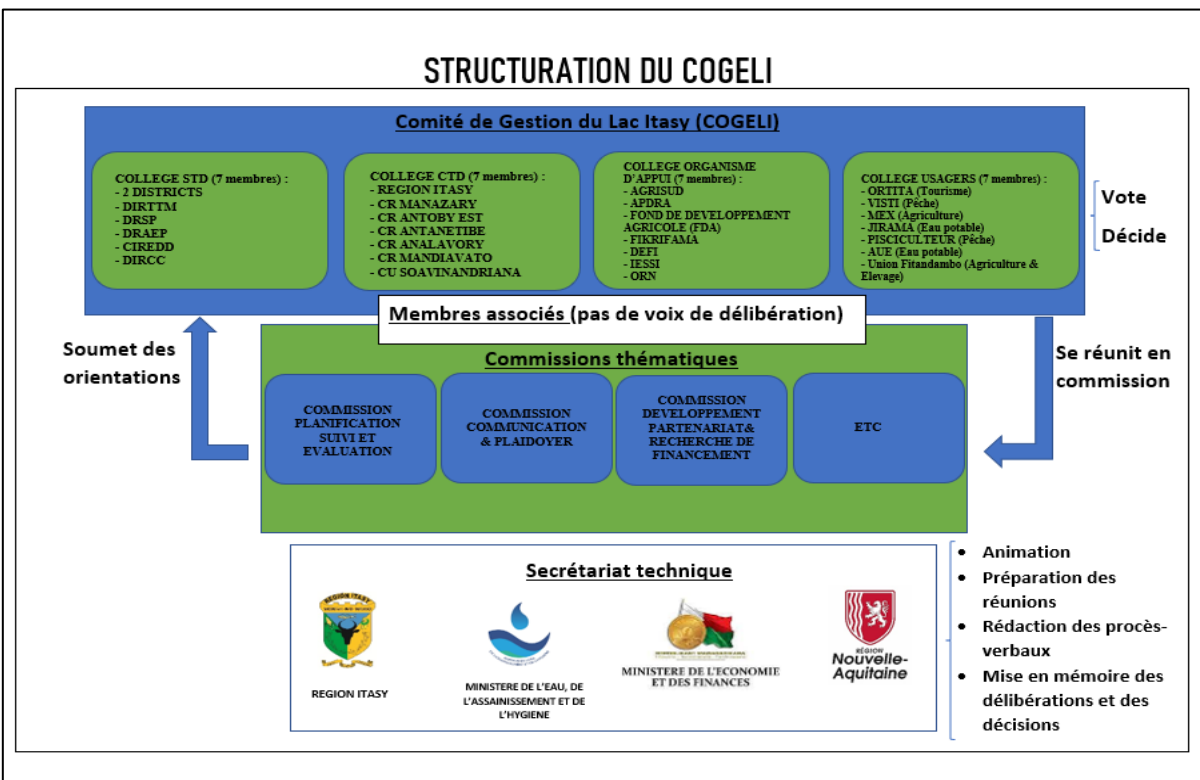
STRUCTURATION DU COGELI

Comité de Gestion du Lac Itasy (COGELI)

COLLEGE STD (7 membres) :
- 2 DISTRICTS
- DIRTTM
- DRSP
- DRAEP
- CIREDD
- DIRCC

COLLEGE CTD (7 membres) :
- REGION ITASY
- CR MANAZARY
- CR ANTOBY EST
- CR ANTANETIBE
- CR ANALAVORY
- CR MANDIAVATO
- CU SOAVINANDRIANA

COLLEGE ORGANISME D'APPUI (7 membres) :
- AGRISUD
- APDRA
- FOND DE DEVELOPPEMENT AGRICOLE (FDA)
- FIKRIFAMA
- DEFI
- IESSI
- ORN

COLLEGE USAGERS (7 membres) :
- ORTITA (Tourisme)
- VISTI (Pêche)
- MEX (Agriculture)
- JIRAMA (Eau potable)
- PISCICULTEUR (Pêche)
- AUE (Eau potable)
- Union Fitandambo (Agriculture & Elevage)

Vote
Décide

Membres associés (pas de voix de délibération)

Soumet des orientations

Se réunit en commission

Commissions thématiques

COMMISSION PLANIFICATION SUIVI ET EVALUATION

COMMISSION COMMUNICATION & PLAIDOYER

COMMISSION DEVELOPPEMENT PARTENARIAT& RECHERCHE DE FINANCEMENT

ETC

Secrétariat technique

REGION ITASY

REGION ITASY

MINISTERE DE L'EAU, DE L'ASSAINISSEMENT ET DE L'HYGIENE

MINISTERE DE L'ECONOMIE ET DES FINANCES

RÉGION Nouvelle-Aquitaine

• Animation
• Préparation des réunions
• Rédaction des procès-verbaux
• Mise en mémoire des délibérations et des décisions